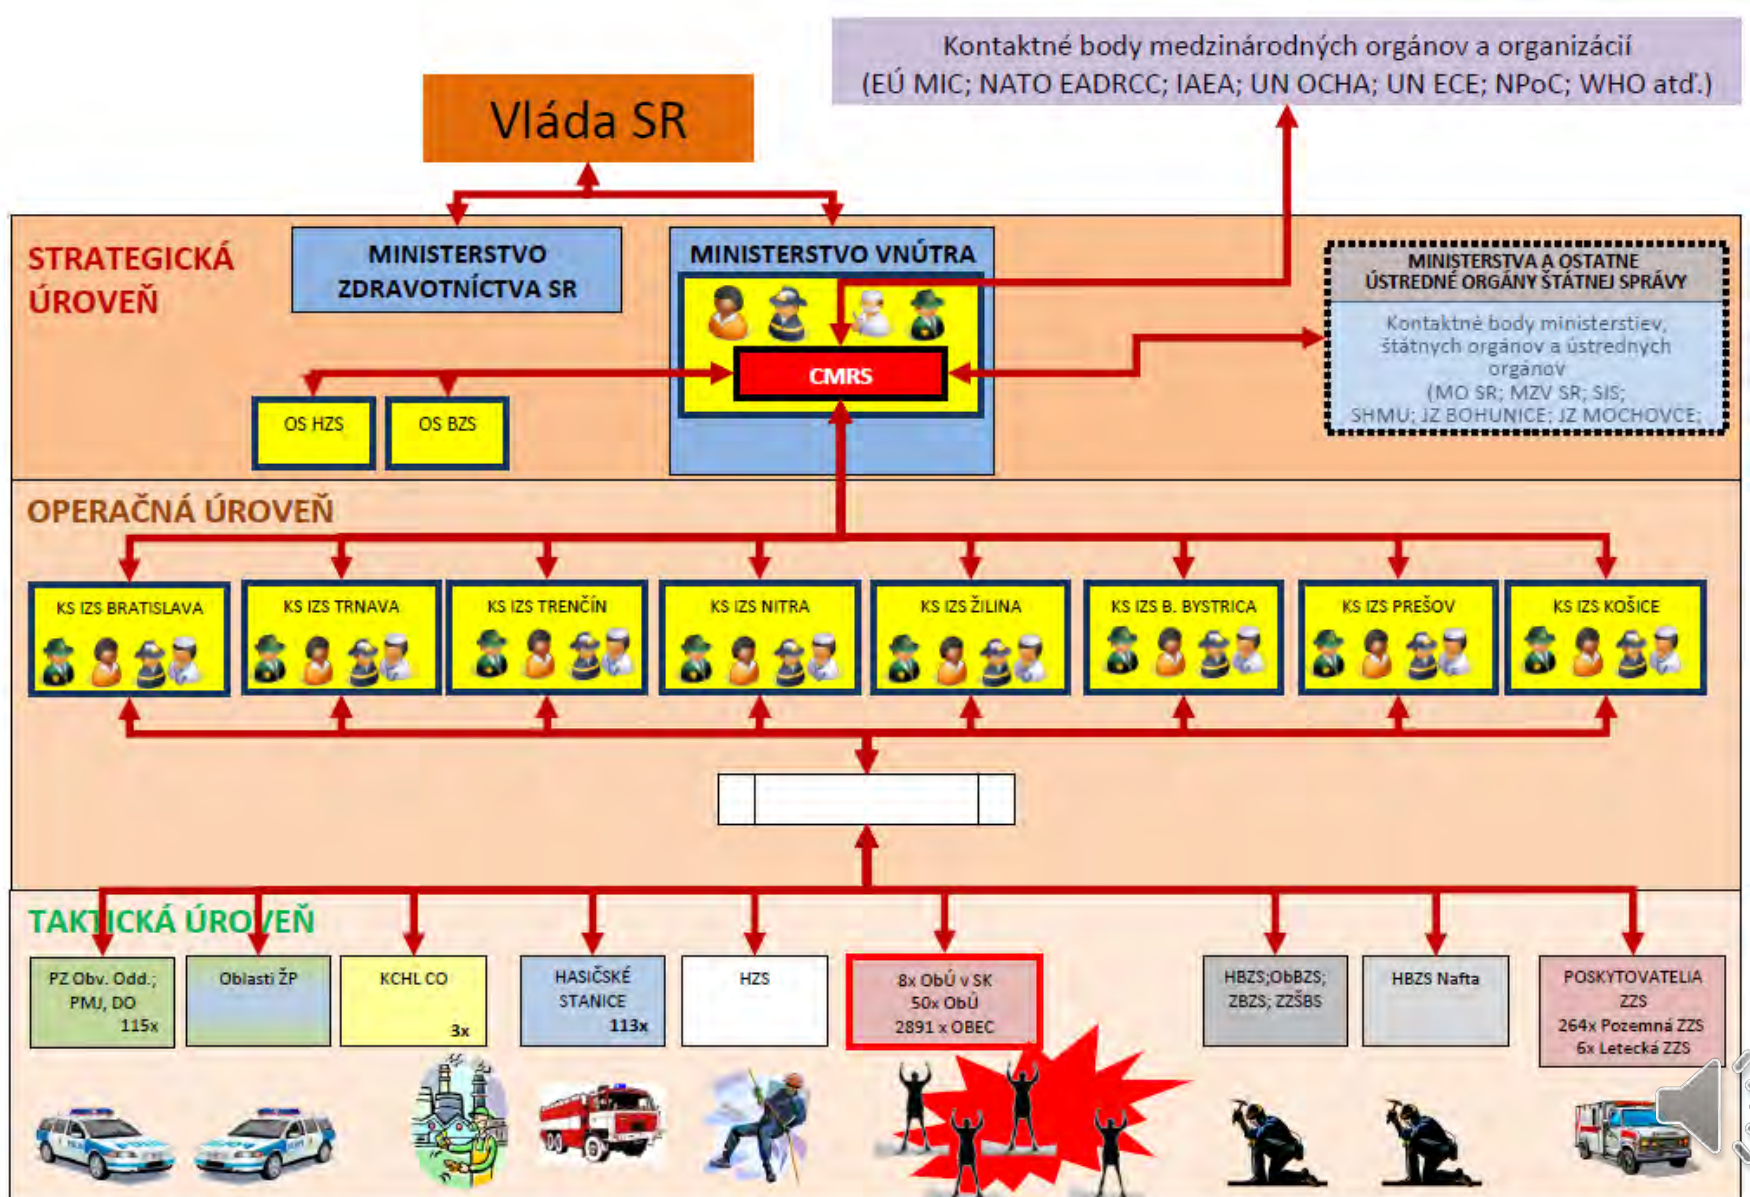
Kontaktné body medzinárodných orgánov a organizácií
(EÚ MIC; NATO EADRCC; IAEA; UN OCHA; UN ECE; NPoC; WHO atď.)

Vláda SR

STRATEGICKÁ ÚROVEŇ

MINISTERSTVO ZDRAVOTNÍCTVA SR

MINISTERSTVO VNÚTRA

CMRS

OS HZS

OS BZS

MINISTERSTVA A OSTATNÉ ÚSTREDNÉ ORGÁNY ŠTÁTNEJ SPRÁVY

Kontaktné body ministerstiev, štátnych orgánov a ústredných orgánov (MO SR; MZV SR; SIS; SHMU; JZ BOHUNICE; JZ MOCHOVCE;

OPERAČNÁ ÚROVEŇ

KS IZS BRATISLAVA

KS IZS TRNAVA

KS IZS TRENČÍN

KS IZS NITRA

KS IZS ŽILINA

KS IZS B. BYSTRICA

KS IZS PREŠOV

KS IZS KOŠICE

TAKTICKÁ ÚROVEŇ

PZ Obv. Odd.; PMJ, DO 115x

Oblasti ŽP

KCHL CO 3x

HASIČSKÉ STANICE 113x

HZS

8x ObÚ v SK 50x ObÚ 2891 x OBEC

HBZS;ObBZS; ZBZS; ZZŠBS

HBZS Nafta

POSKYTOVATELIA ZZS 264x Pozemná ZZS 6x Letecká ZZS